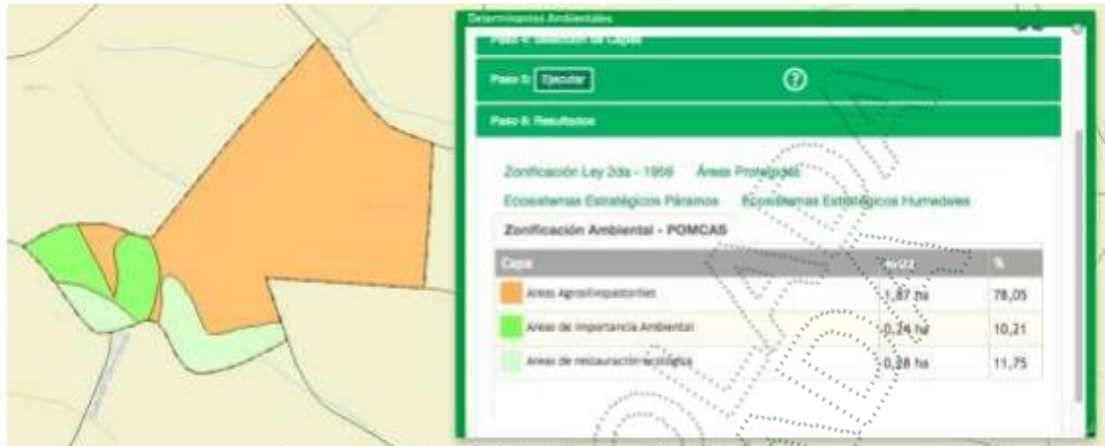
Determinantes Ambientales

Paso 4: Selección de Capas

Paso 5: Ejecutar

Paso 6: Resultados

Zonificación Ley 2da - 1959 Áreas Protegidas

Ecosistemas Estratégicos Páramos Ecosistemas Estratégicos Humedales

Zonificación Ambiental - POMCAS

| Capa | Área | % |
|---|---|---|
| Áreas Agrosilvopastoriles | 1,87 ha | 78,05 |
| Áreas de importancia Ambiental | 0,24 ha | 10,21 |
| Áreas de restauración ecológica | 0,28 ha | 11,75 |